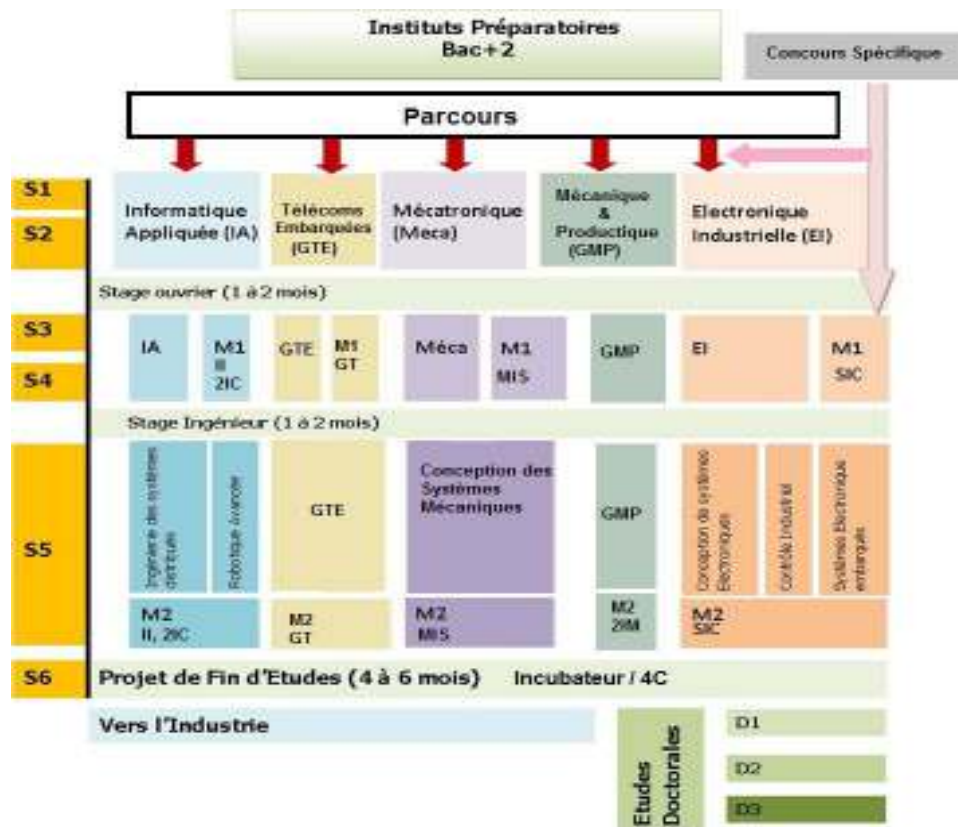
Instituts Préparatoires
Bac+2

Concours Spécifique

Parcours

S1
S2

Informatique Appliquée (IA)

Télécoms Embarqués (GTE)

Mécatronique (Meca)

Mécanique & Productique (GMP)

Electronique Industrielle (EI)

Stage ouvrier (1 à 2 mois)

S3
S4

IA

M1 II 2IC

GTE

M1 GT

Méca

M1 MIS

GMP

EI

M1 SIC

Stage Ingénieur (1 à 2 mois)

S5

Ingénierie des systèmes distribués

Robotique Avancée

GTE

Conception des Systèmes Mécaniques

GMP

Conception de systèmes Electroniques

Contrôle Industriel

Systèmes Electronique embarqués

M2 II, 2IC

M2 GT

M2 MIS

M2 2IM

M2 SIC

S6

Projet de Fin d'Etudes (4 à 6 mois)

Incubateur / 4C

Vers l'Industrie

Etudes Doctorales

D1

D2

D3